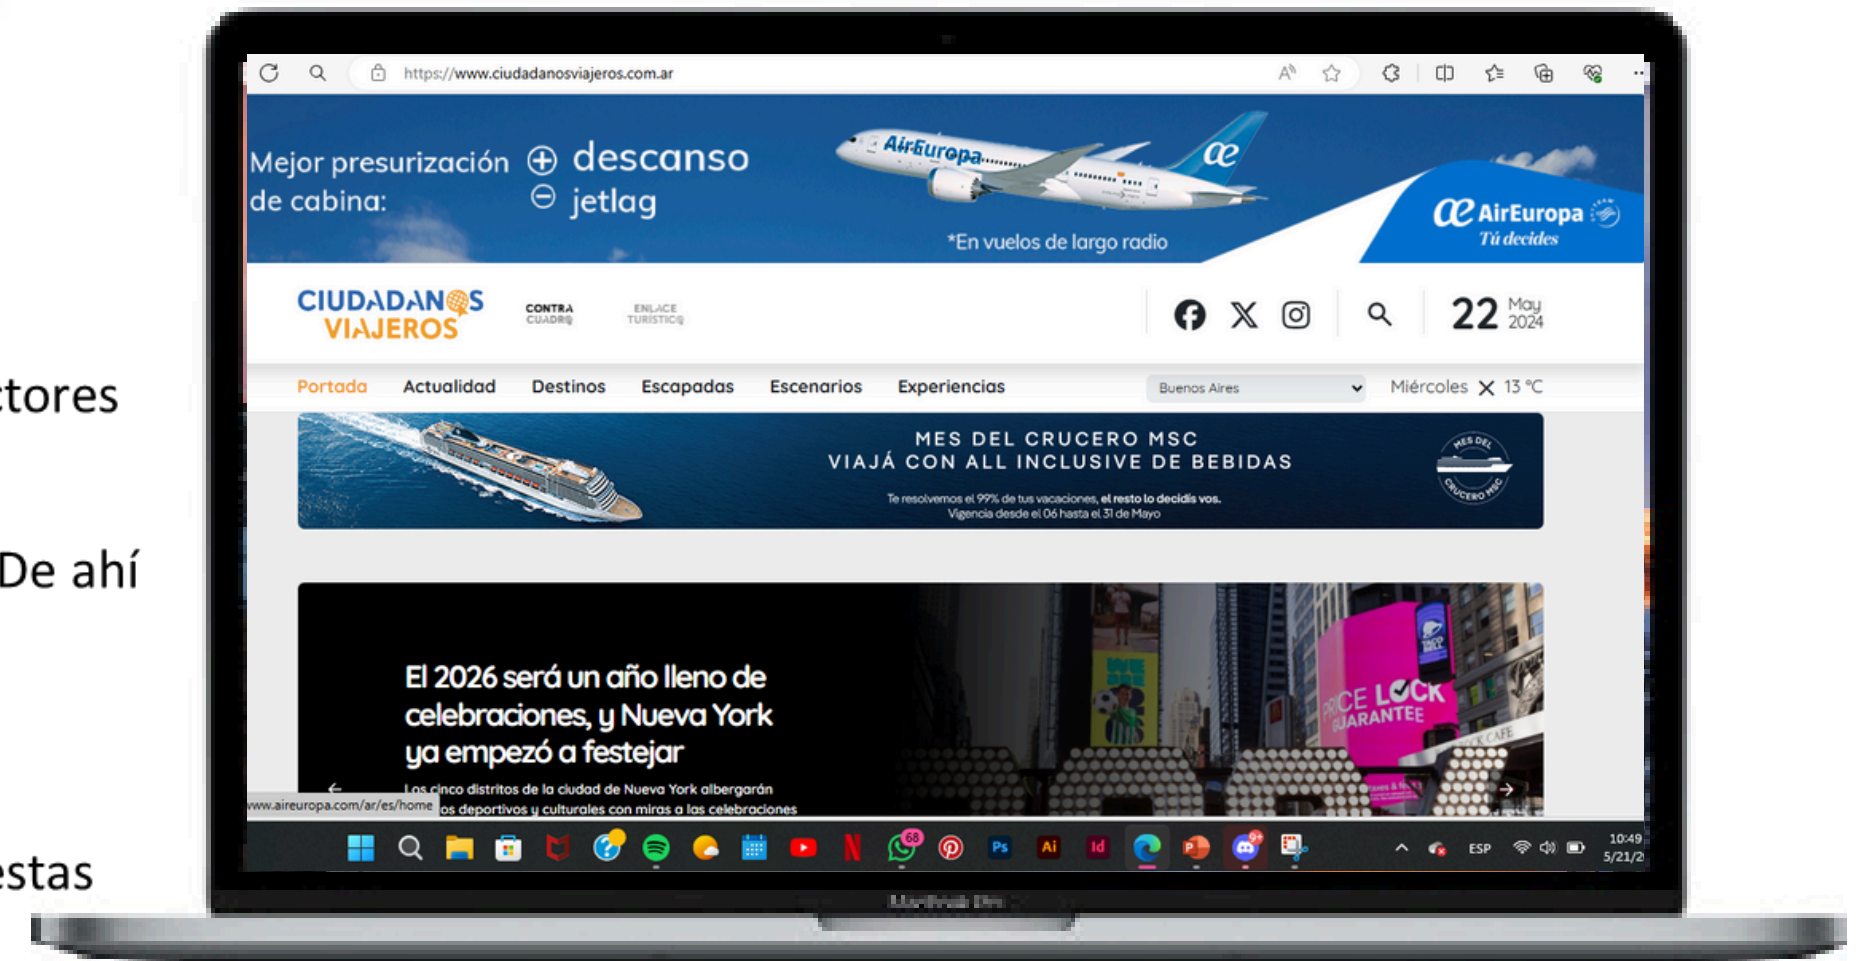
tores

De ahí

estas

https://www.ciudadanosviajeros.com.ar

Mejor presurización de cabina: ⊕ descanso ⊖ jetlag

AirEuropa

*En vuelos de largo radio

AirEuropa Tú decides

CIUDADANOS VIAJEROS

CONTRA CUADRO

ENLACE TURÍSTICO

22 May 2024

Portada Actualidad Destinos Escapadas Escenarios Experiencias

Buenos Aires

Miércoles 13 °C

MES DEL CRUCERO MSC
VIAJÁ CON ALL INCLUSIVE DE BEBIDAS

Te resolvemos el 99% de tus vacaciones, el resto lo decidis vos.
Vigencia desde el 06 hasta el 31 de Mayo

MES DEL CRUCERO MSC

El 2026 será un año lleno de celebraciones, y Nueva York ya empezó a festejar

Los cinco distritos de la ciudad de Nueva York albergarán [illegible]os deportivos y culturales con miras a las celebraciones

www.aireuropa.com/ar/es/home

PRICE LOCK GUARANTEE

68

ESP

10:49
5/21/2

MacBook Pro